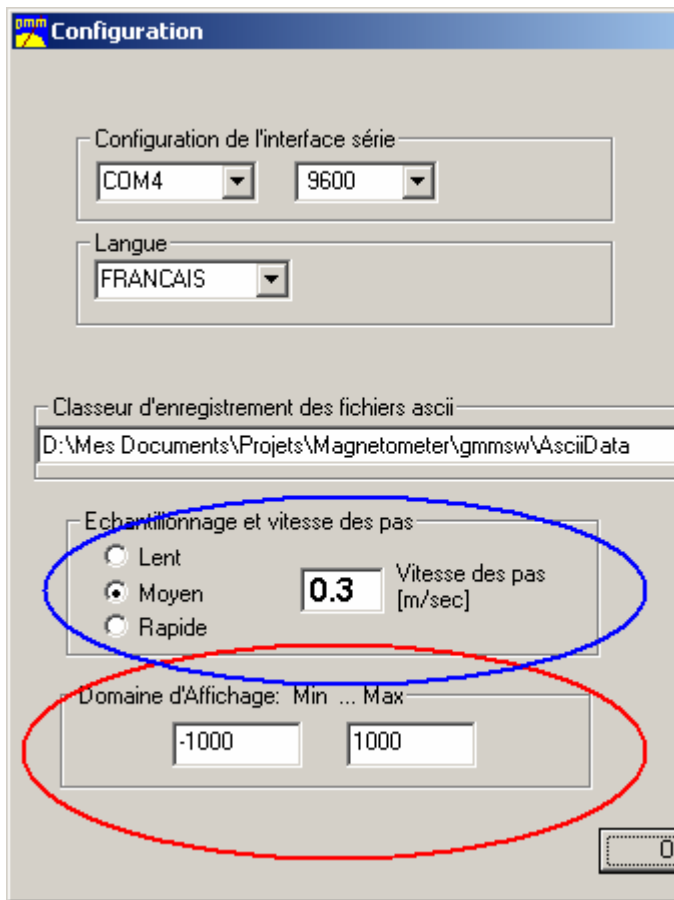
gmm Configuration

Configuration de l'interface série

COM4

9600

Langue

FRANCAIS

Classeur d'enregistrement des fichiers ascii

D:\Mes Documents\Projets\Magnetometer\gmmsw\AsciiData

Echantillonnage et vitesse des pas

Lent

Moyen

Rapide

0.3

Vitesse des pas [m/sec]

Domaine d'Affichage: Min ... Max

-1000

1000

O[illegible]